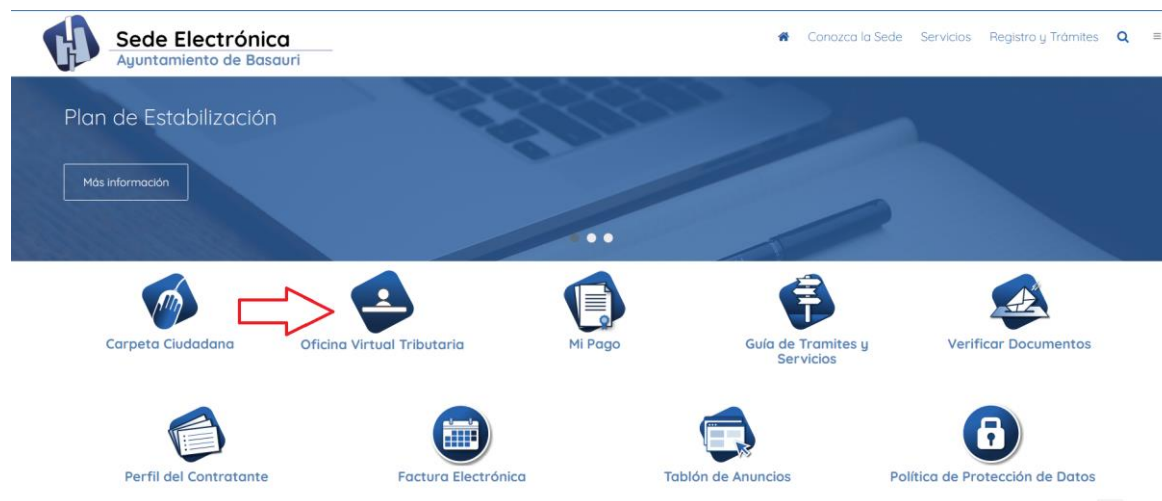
Sede Electrónica
Ayuntamiento de Basauri

Conozca la Sede Servicios Registro y Trámites

Plan de Estabilización

Más información

Carpeta Ciudadana

Oficina Virtual Tributaria

Mi Pago

Guía de Tramites y Servicios

Verificar Documentos

Perfil del Contratante

Factura Electrónica

Tablón de Anuncios

Política de Protección de Datos